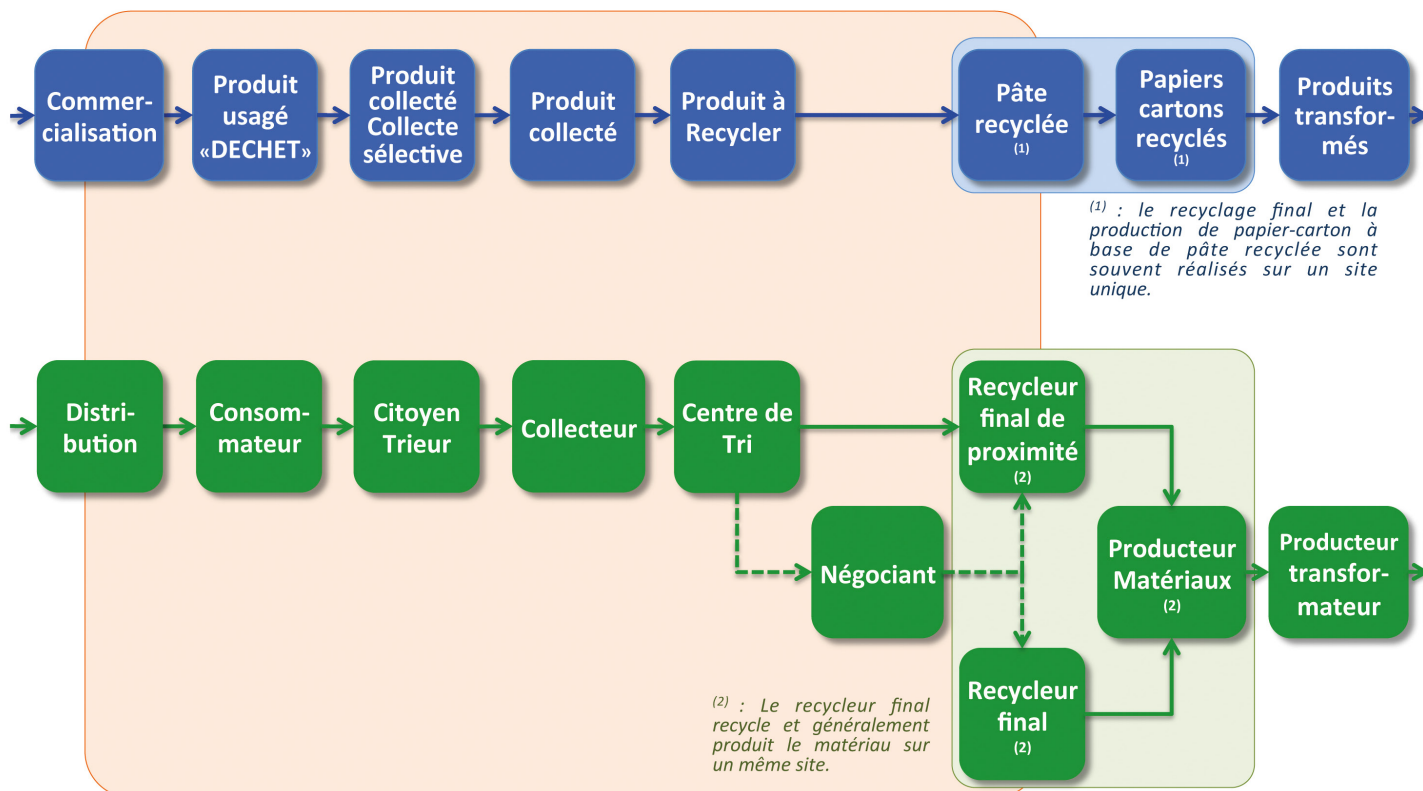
Commercialisation

Produit usagé «DECHET»

Produit collecté Collecte sélective

Produit collecté

Produit à Recycler

Pâte recyclée (1)

Papiers cartons recyclés (1)

Produits transformés

$^{(1)}$ : le recyclage final et la production de papier-carton à base de pâte recyclée sont souvent réalisés sur un site unique.

Distribution

Consommateur

Citoyen Trieur

Collecteur

Centre de Tri

Recycleur final de proximité (2)

Négociant

Producteur Matériaux (2)

Producteur transformateur

Recycleur final (2)

$^{(2)}$ : Le recycleur final recycle et généralement produit le matériau sur un même site.